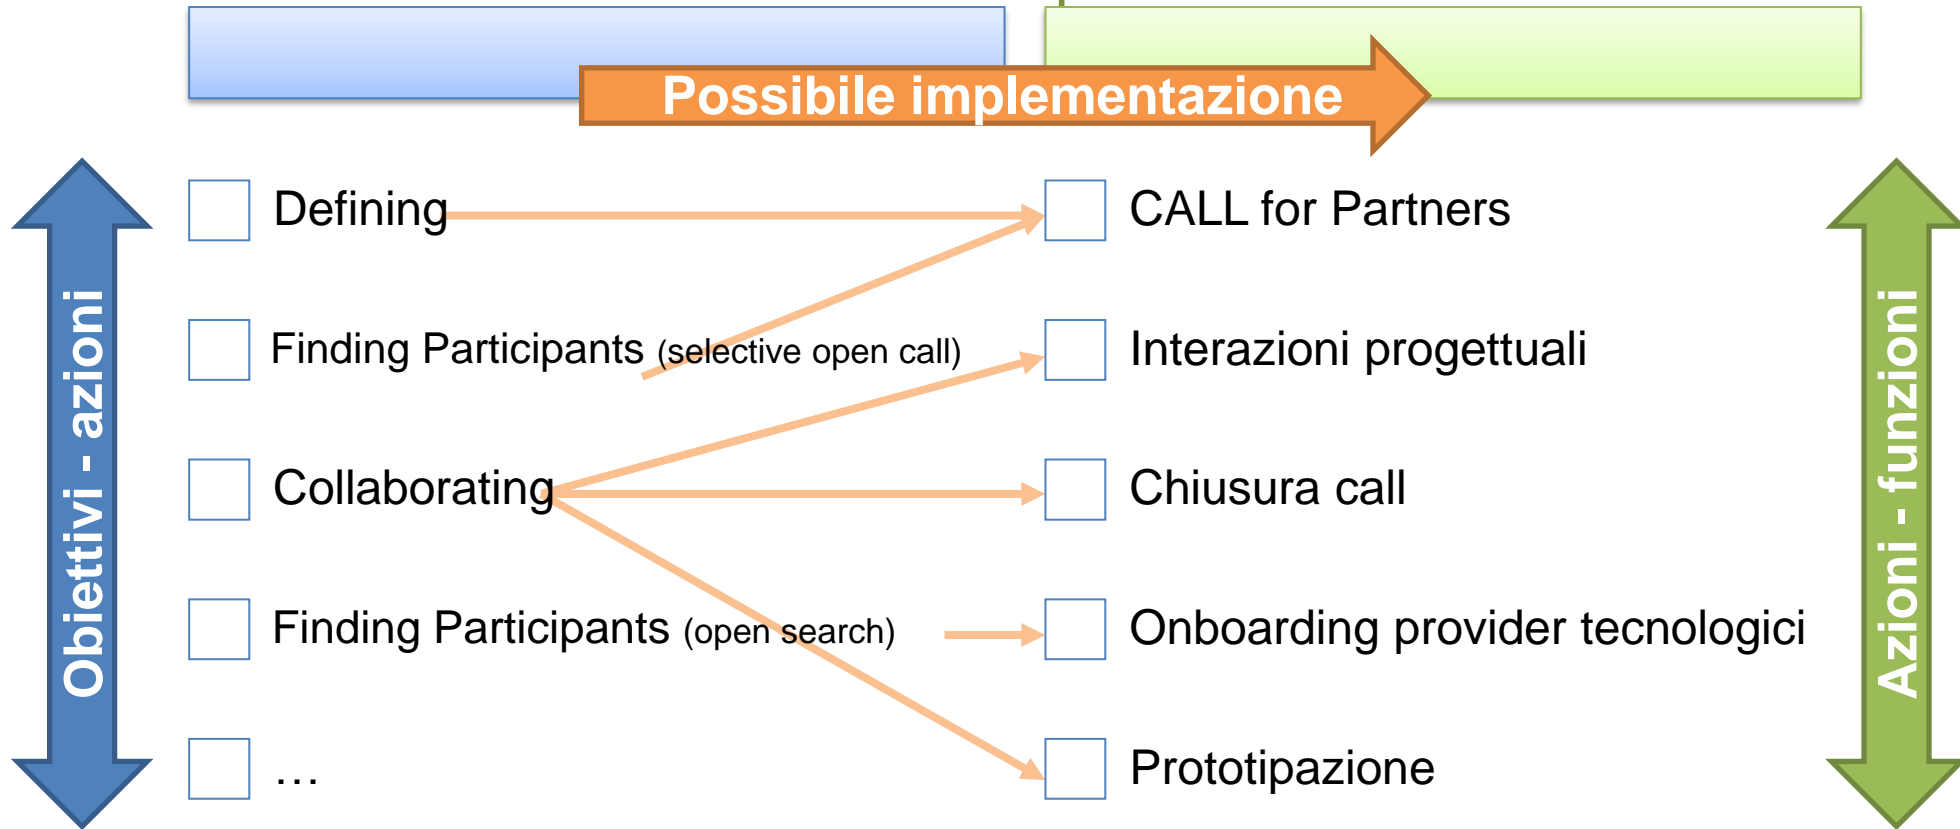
Possibile implementazione

Obiettivi - azioni

Defining

Finding Participants (selective open call)

Collaborating

Finding Participants (open search)

…

CALL for Partners

Interazioni progettuali

Chiusura call

Onboarding provider tecnologici

Prototipazione

Azioni - funzioni